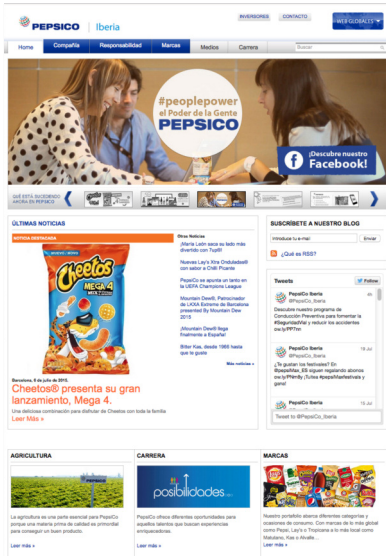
PEPSICO | Iberia

INVERSORES | CONTACTO | WEB GLOBALES

Home | Compañía | Responsabilidad | Marcas | Medios | Carrera | Buscar

#peoplepower
el Poder de la Gente
PEPSICO

¡Descubre nuestro Facebook!

QUÉ ESTÁ SUCEDIENDO AHORA EN PEPSICO

ÚLTIMAS NOTICIAS

NOTICIA DESTACADA

Cheetos
MEGA 4

Barcelona, 8 de julio de 2015.
Cheetos® presenta su gran lanzamiento, Mega 4.
Una deliciosa combinación para disfrutar de Cheetos con toda la familia
Leer Más »

Otras Noticias
¡María León saca su lado más divertido con 7up®!
Nuevas Lay's Xtra Onduladas® con sabor a Chili Picante
PepsiCo se apunta un tanto en la UEFA Champions League
Mountain Dew®, Patrocinador de LKXA Extreme de Barcelona presented By Mountain Dew 2015
¡Mountain Dew® llega finalmente a España!
Bitter Kas, desde 1968 hasta hoy
Más noticias »

SUSCRÍBETE A NUESTRO BLOG
Introduce tu e-mail | Enviar
¿Qué es RSS?

Tweets | Follow
PepsiCo Iberia @PepsiCo_Iberia
Descubre nuestro programa de Conducción Preventiva para fomentar la #SeguridadVial y reducir los accidentes ow.ly/PP7rn

PepsiCo Iberia @PepsiCo_Iberia 16 Jul
¡Te gustan los festivales? En @pepsiMax_ES siguen regalando abonos ow.ly/PMnfy ¡Entra #pepsiMaxfestivals y gana!

PepsiCo Iberia @PepsiCo_Iberia 15 Jul

Tweet to @PepsiCo_Iberia

AGRICULTURA
La agricultura es una parte esencial para PepsiCo porque una materia prima de calidad es primordial para conseguir un buen producto.
Leer más »

CARRERA
posibilidades
PepsiCo ofrece diferentes oportunidades para aquellos talentos que buscan experiencias enriquecedoras.
Leer más »

MARCAS
Nuestro portafolio abarca diferentes categorías y ocasiones de consumo. Con marcas de la más global como Pepsi, Lay's o Tropicana a lo más local como Matutano, Kas o Alvalle...
Leer más »